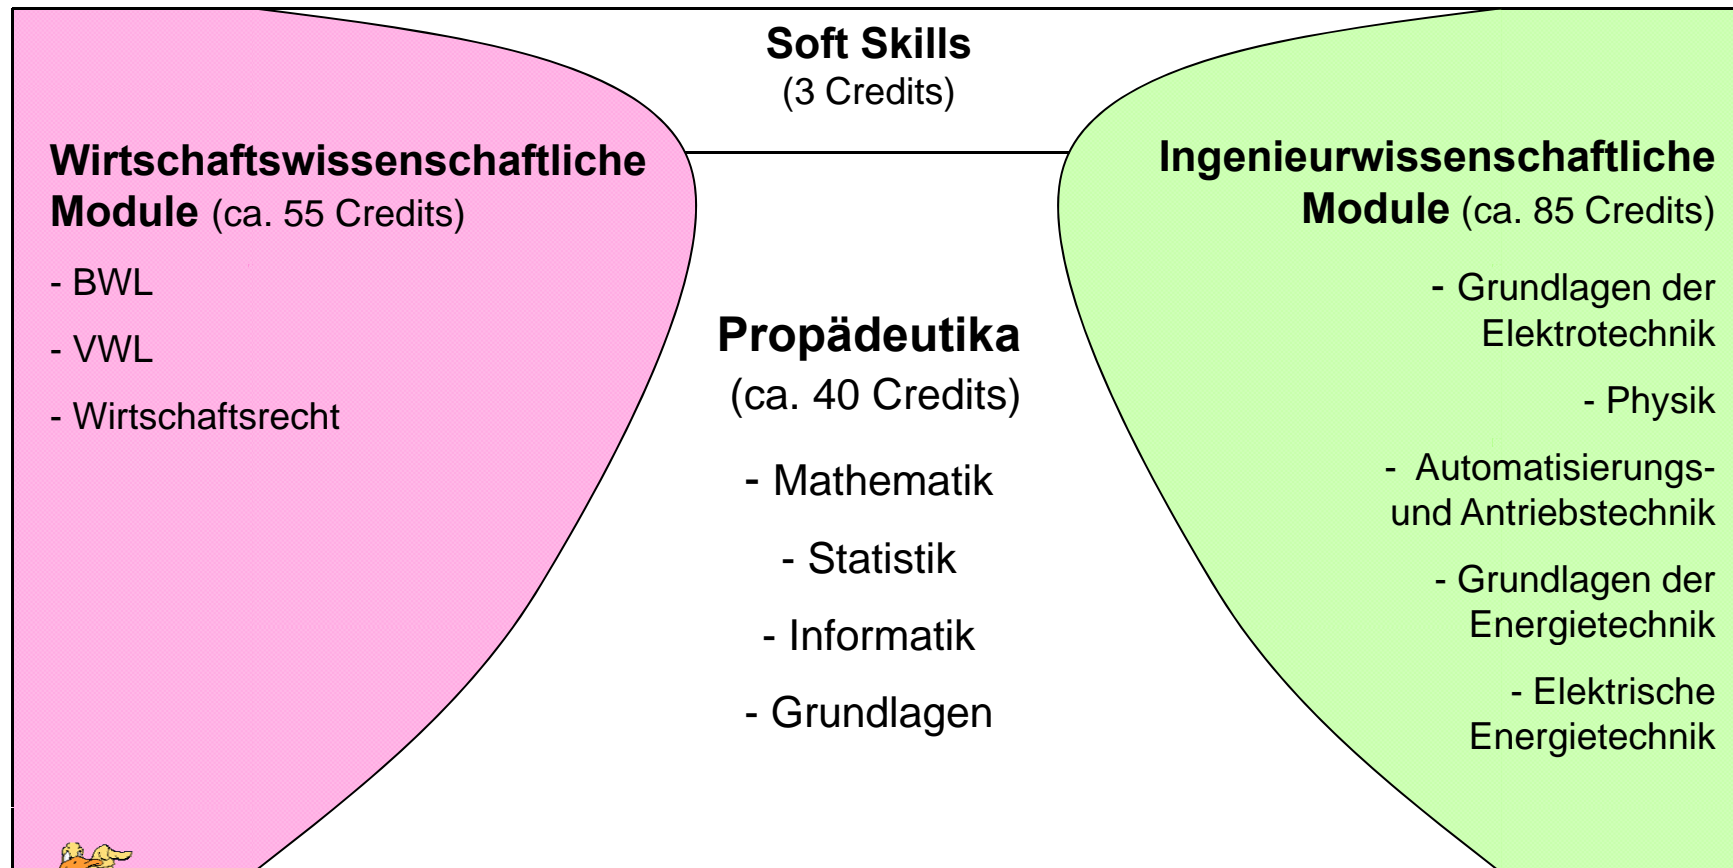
Soft Skills
(3 Credits)

Wirtschaftswissenschaftliche Module (ca. 55 Credits)

- BWL

- VWL

- Wirtschaftsrecht

Propädeutika
(ca. 40 Credits)

- Mathematik

- Statistik

- Informatik

- Grundlagen

Ingenieurwissenschaftliche Module (ca. 85 Credits)

- Grundlagen der Elektrotechnik

- Physik

- Automatisierungs- und Antriebstechnik

- Grundlagen der Energietechnik

- Elektrische Energietechnik